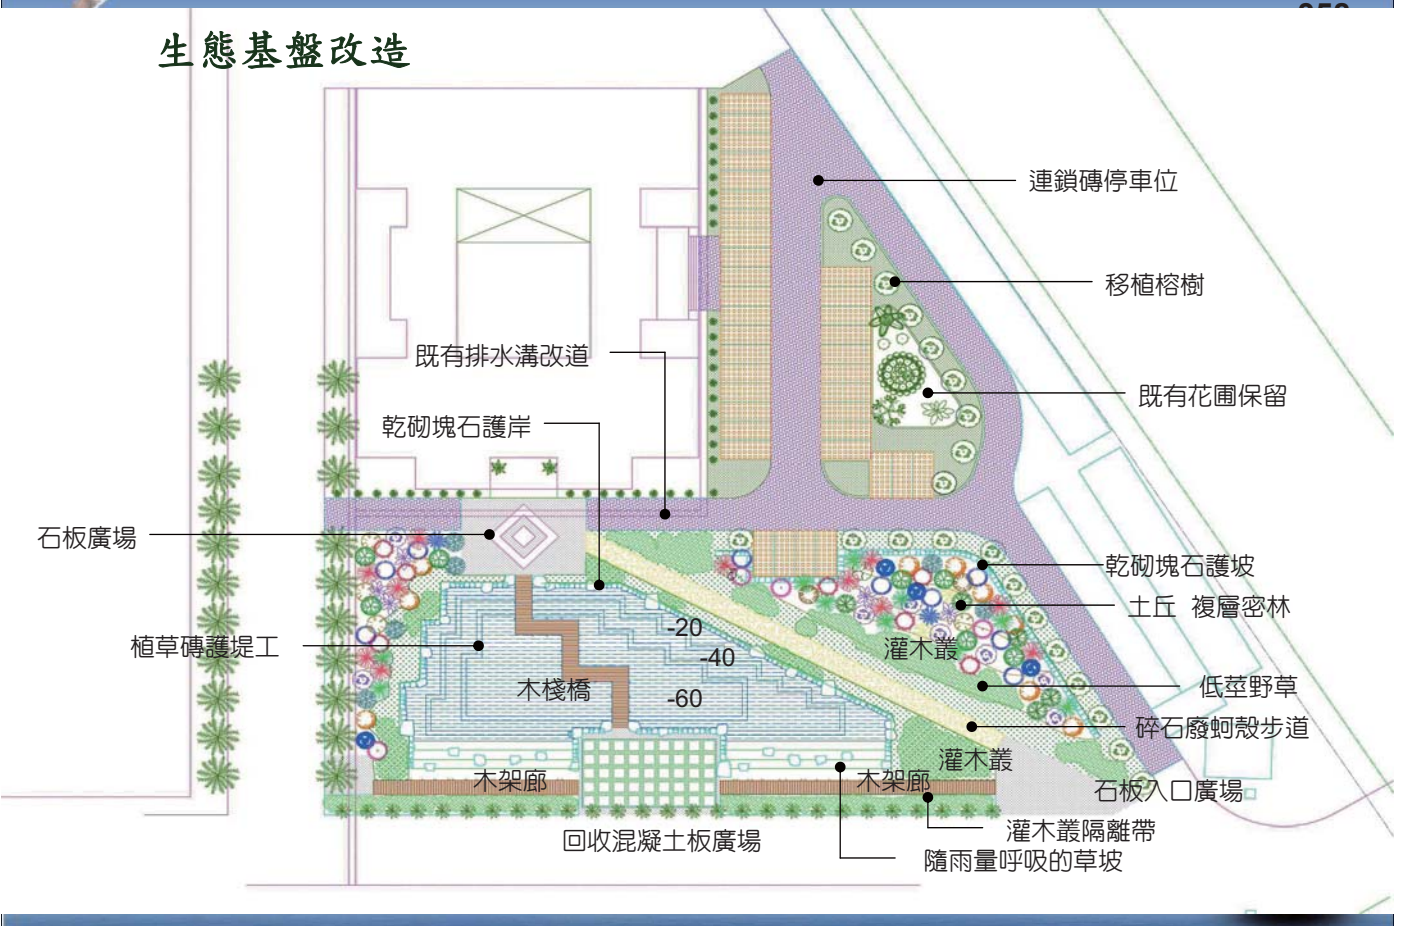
生態基盤改造

連鎖磚停車位

移植榕樹

既有排水溝改道

既有花圃保留

乾砌塊石護岸

石板廣場

乾砌塊石護坡

土丘 複層密林

植草磚護堤工

-20

-40

灌木叢

木棧橋

-60

低莖野草

碎石廢蚵殼步道

灌木叢

木架廊

木架廊

石板入口廣場

灌木叢隔離帶

回收混凝土板廣場

隨雨量呼吸的草坡